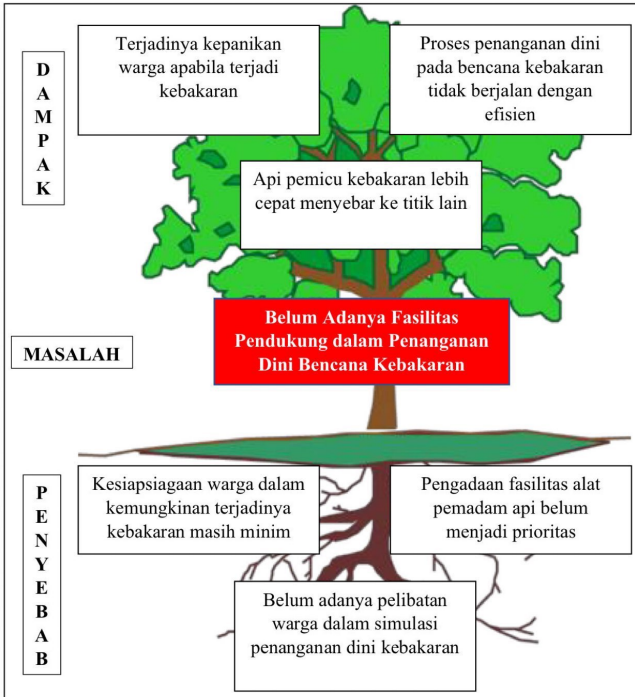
D
A
M
P
A
K

Terjadinya kepanikan warga apabila terjadi kebakaran

Proses penanganan dini pada bencana kebakaran tidak berjalan dengan efisien

Api pemicu kebakaran lebih cepat menyebar ke titik lain

MASALAH

Belum Adanya Fasilitas Pendukung dalam Penanganan Dini Bencana Kebakaran

P
E
N
Y
E
B
A
B

Kesiapsiagaan warga dalam kemungkinan terjadinya kebakaran masih minim

Pengadaan fasilitas alat pemadam api belum menjadi prioritas

Belum adanya pelibatan warga dalam simulasi penanganan dini kebakaran